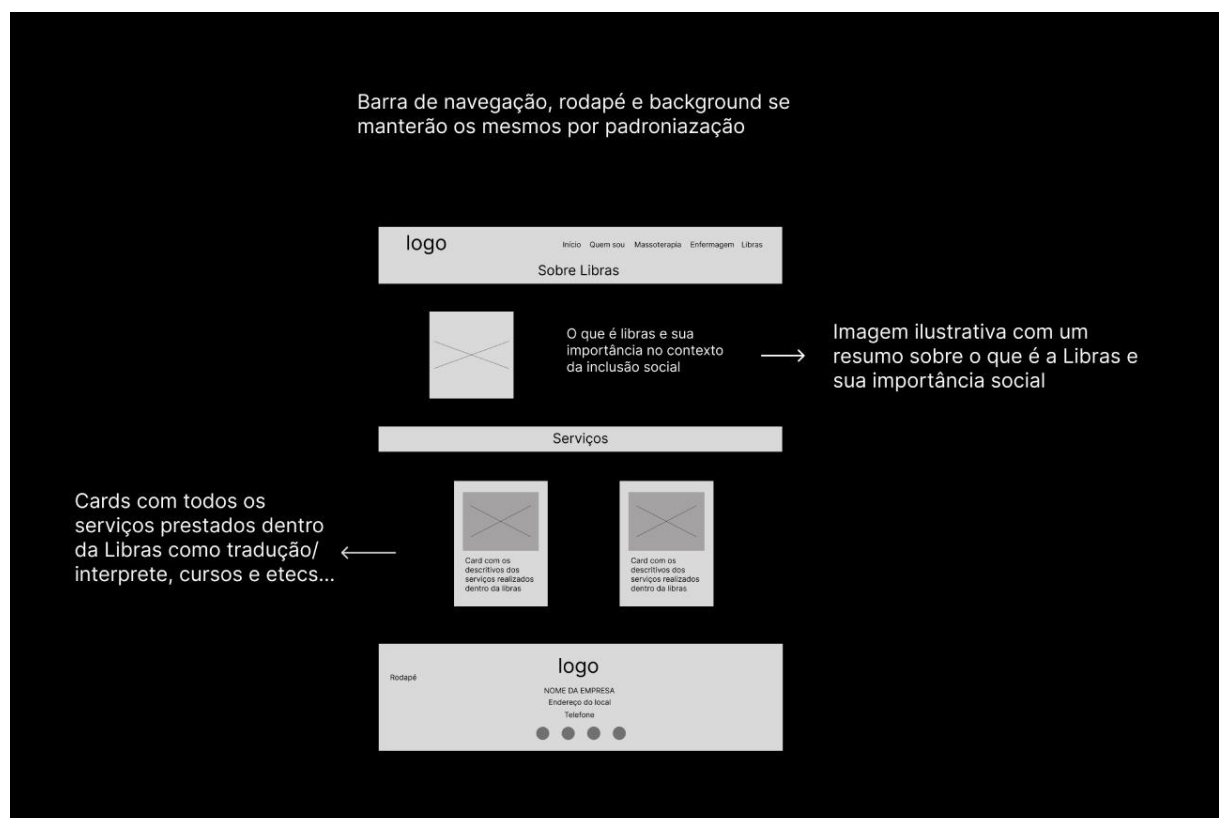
Barra de navegação, rodapé e background se manterão os mesmos por padroniazação

logo

Início Quem sou Massoterapia Enfermagem Libras

Sobre Libras

O que é libras e sua importância no contexto da inclusão social

Imagem ilustrativa com um resumo sobre o que é a Libras e sua importância social

Serviços

Cards com todos os serviços prestados dentro da Libras como tradução/ interprete, cursos e etecs...

Card com os descritivos dos serviços realizados dentro da libras

Card com os descritivos dos serviços realizados dentro da libras

Rodapé

logo

NOME DA EMPRESA
Endereço do local
Telefone